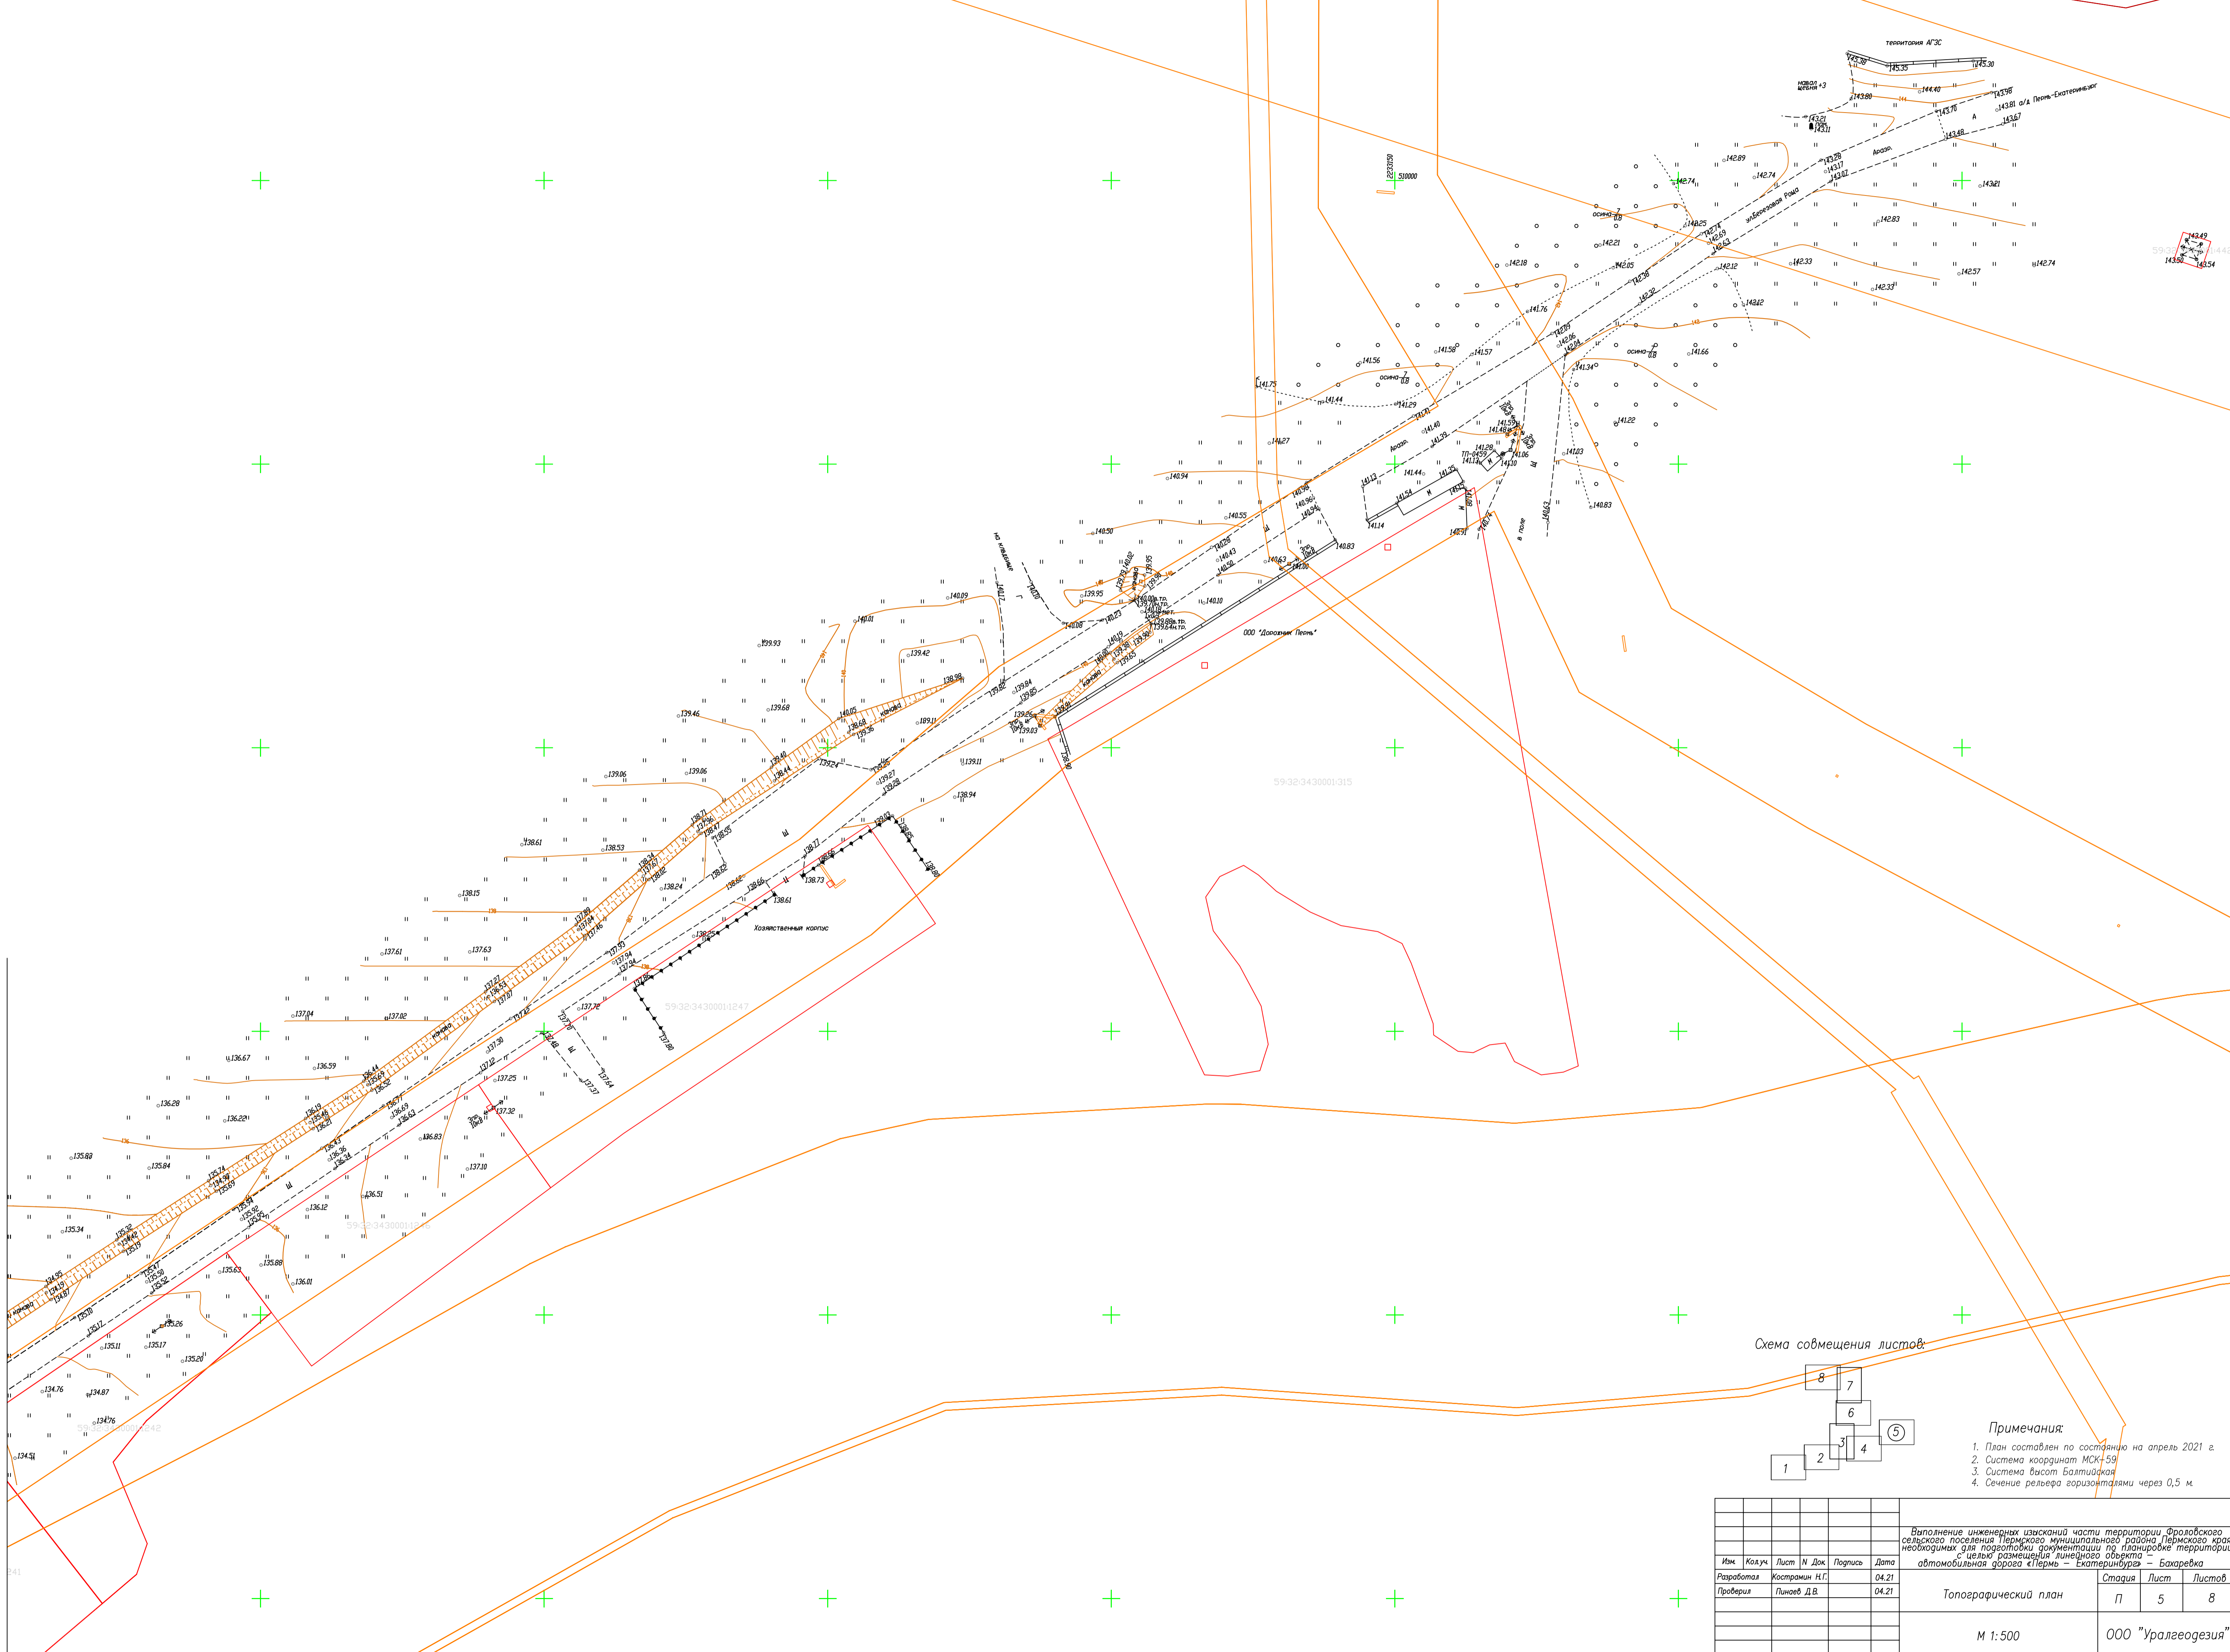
территория АГЗС
145.30
145.35
145.30
навал щебня +3
143.80
144.40
143.98
143.81 а/д Пермь-Екатеринбург
143.70
143.67
143.21
143.11
143.48
Асфальт
142.89
142.74
143.28
143.17
143.07
142.74
143.21
ж/б автобусная Рама
осина-7 0.8
142.25
142.83
142.21
142.18
142.05
142.12
142.33
142.57
142.74
143.49
143.50
143.54
142.33
142.12
141.76
141.66
осина-7 0.8
141.58
141.57
141.56
141.75
141.44
141.29
141.34
141.22
141.27
141.40
141.29
141.06
141.10
141.03
ТП-0459
140.94
141.13
141.44
141.54
141.14
140.83
140.55
140.50
140.83
на Кукушку
140.10
139.95
140.09
140.08
139.93
140.01
139.42
138.98
ООО "Дорожник Пермь"
в поле
139.46
139.68
140.05
139.11
139.06
139.06
139.24
138.94
138.61
138.53
138.24
138.73
138.61
138.15
Хозяйственный корпус
137.61
137.63
137.72
137.04
137.02
136.67
136.59
137.30
137.25
137.32
136.28
136.22
136.83
135.83
135.84
137.10
136.51
136.12
135.34
135.88
135.63
136.01
135.26
135.11
135.17
135.20
134.76
134.87
134.76
134.51
59:32:3430001:315
59:32:3430001:1247
59:32:3430001:1242
Схема совмещения листов:
8
7
6
5
3
4
2
1
Примечания:
1. План составлен по состоянию на апрель 2021 г.
2. Система координат МСК-59
3. Система высот Балтийская
4. Сечение рельефа горизонталями через 0,5 м.
Выполнение инженерных изысканий части территории Фроловского сельского поселения Пермского муниципального района Пермского края необходимых для подготовки документации по планировке территории с целью размещения линейного объекта – автомобильная дорога «Пермь – Екатеринбург» – Бахаревка
| Изм. | Кол.уч. | Лист | N Док. | Подпись | Дата |
|---|---|---|---|---|---|
| Разработал | Кострамин Н.Г. | | | | 04.21 |
| Проверил | Пинаев Д.В. | | | | 04.21 |
Топографический план
| Стадия | Лист | Листов |
|---|---|---|
| П | 5 | 8 |
М 1:500
ООО "Уралгеодезия"